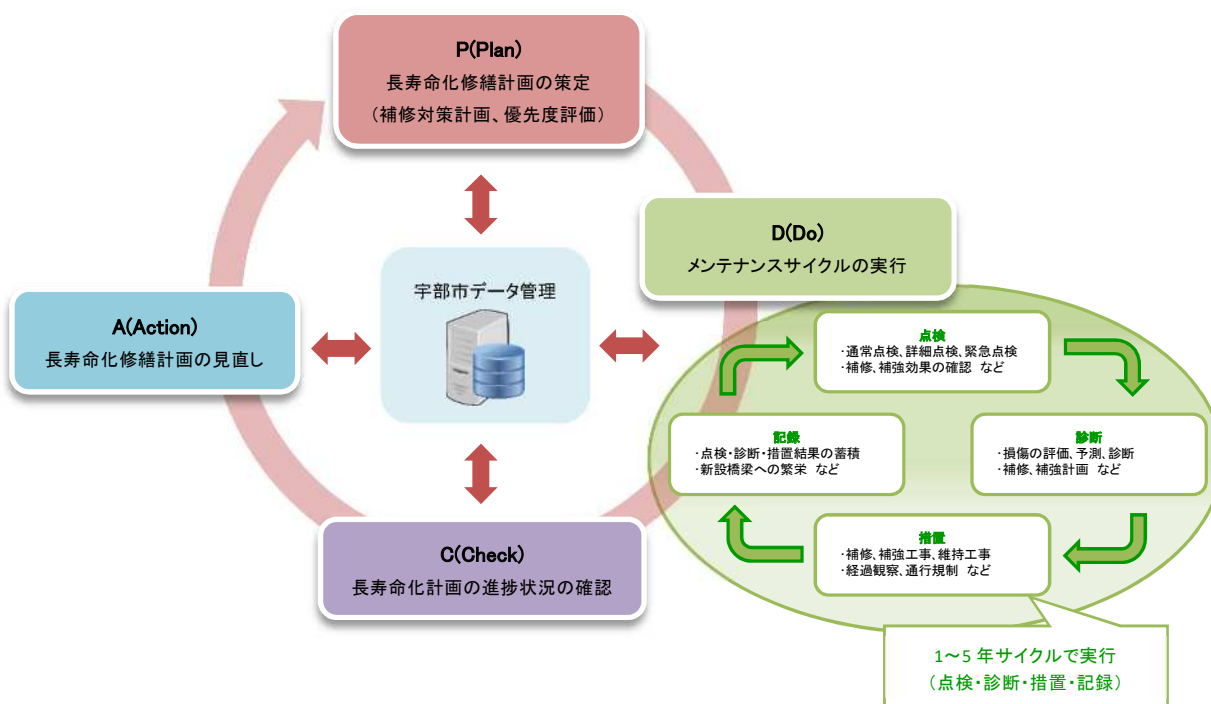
P(Plan)
長寿命化修繕計画の策定
（補修対策計画、優先度評価）

宇部市データ管理

D(Do)
メンテナンスサイクルの実行

A(Action)
長寿命化修繕計画の見直し

点検
・通常点検、詳細点検、緊急点検
・補修、補強効果の確認 など

記録
・点検・診断・措置結果の蓄積
・新設橋梁への繁栄 など

診断
・損傷の評価、予測、診断
・補修、補強計画 など

措置
・補修、補強工事、維持工事
・経過観察、通行規制 など

C(Check)
長寿命化計画の進捗状況の確認

1～5 年サイクルで実行
（点検・診断・措置・記録）